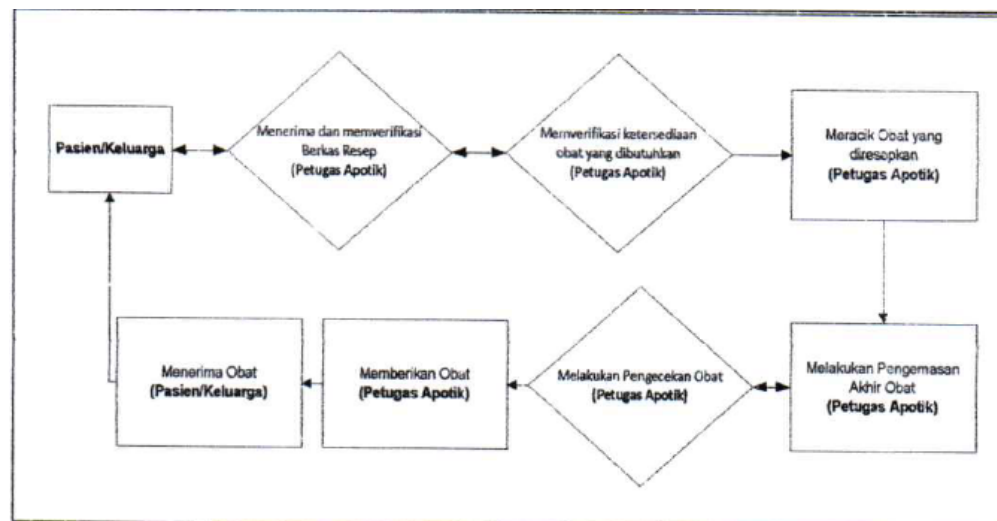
Pasien/Keluarga

Menerima dan memverifikasi Berkas Resep
(Petugas Apotik)

Memverifikasi ketersediaan obat yang dibutuhkan
(Petugas Apotik)

Meracik Obat yang diresepkan
(Petugas Apotik)

Melakukan Pengemasan Akhir Obat
(Petugas Apotik)

Melakukan Pengecekan Obat
(Petugas Apotik)

Memberikan Obat
(Petugas Apotik)

Menerima Obat
(Pasien/Keluarga)